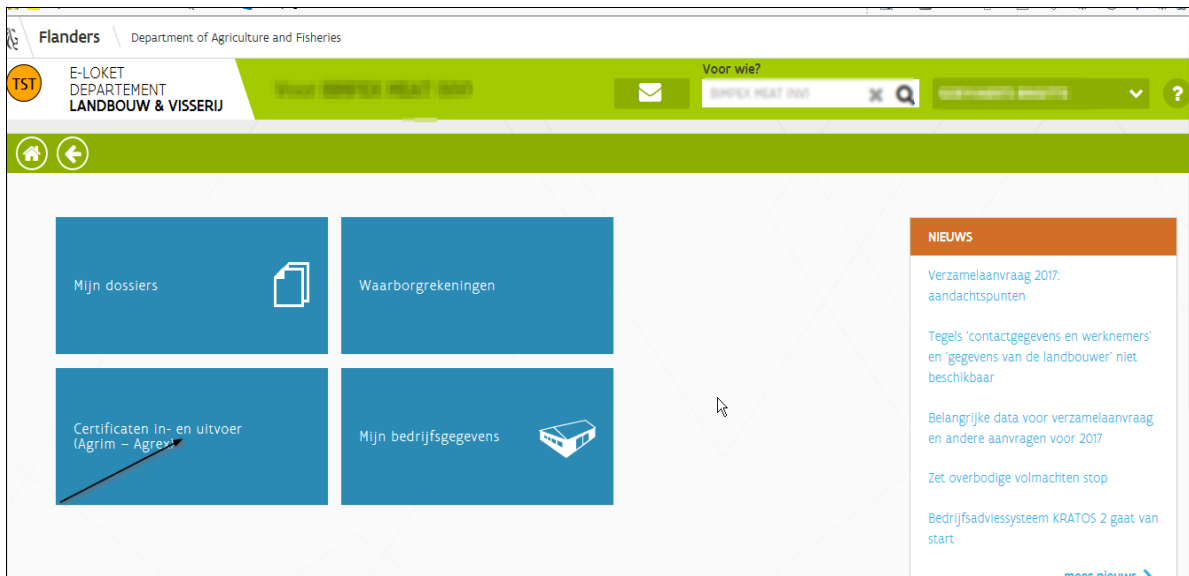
Flanders Department of Agriculture and Fisheries

TST E-LOKET DEPARTEMENT LANDBOUW & VISSERIJ

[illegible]

Voor wie?

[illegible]

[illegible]

?

Mijn dossiers

Waarborgrekeningen

Certificaten in- en uitvoer (Agrim – Agrex)

Mijn bedrijfsgegevens

NIEUWS

Verzamelaanvraag 2017: aandachtspunten

Tegels 'contactgegevens en werknemers' en 'gegevens van de landbouwer' niet beschikbaar

Belangrijke data voor verzamelaanvraag en andere aanvragen voor 2017

Zet overbodige volmachten stop

Bedrijfsadviessysteem KRATOS 2 gaat van start

meer nieuws